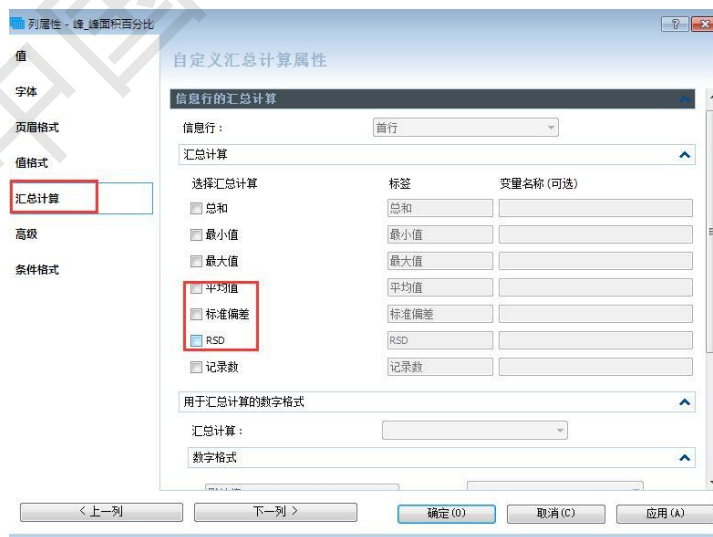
列属性 - 峰_峰面积百分比

?

值

字体

页眉格式

值格式

汇总计算

高级

条件格式

自定义汇总计算属性

信息行的汇总计算

信息行：

首行

汇总计算

选择汇总计算

标签

变量名称 (可选)

总和

总和

最小值

最小值

最大值

最大值

平均值

平均值

标准偏差

标准偏差

RSD

RSD

记录数

记录数

用于汇总计算的数字格式

汇总计算：

数字格式

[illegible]

< 上一列

下一列 >

确定 (O)

取消 (C)

应用 (A)